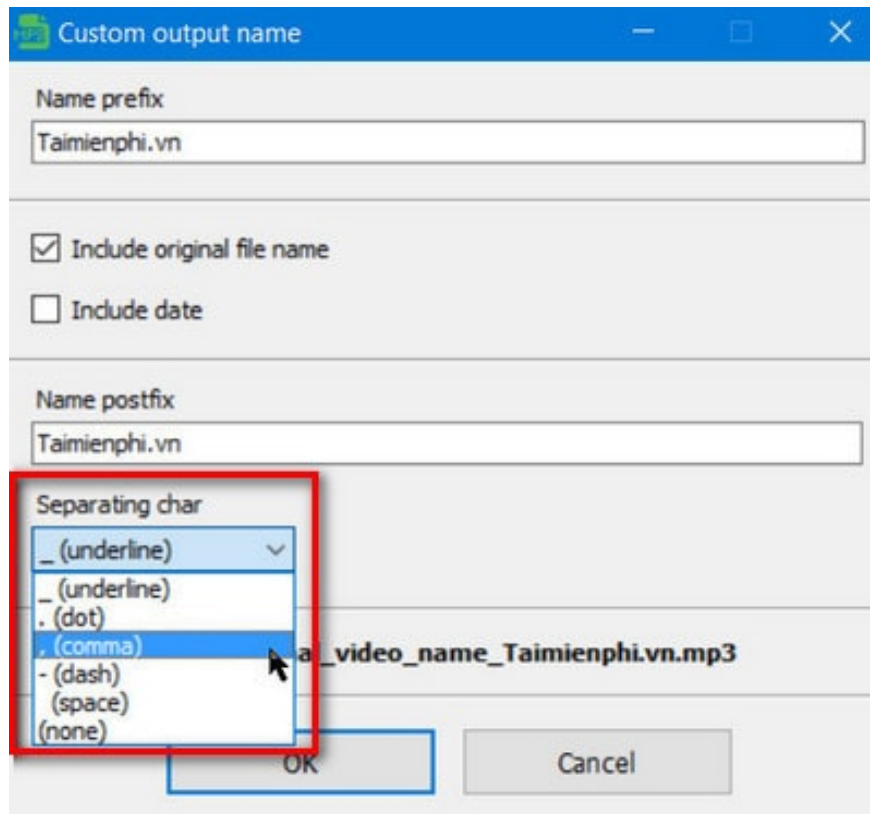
Custom output name

Name prefix

Taimienphi.vn

Include original file name

Include date

Name postfix

Taimienphi.vn

Separating char

_ (underline)

_ (underline)
. (dot)
, (comma)
- (dash)
(space)
(none)

a_video_name_Taimienphi.vn.mp3

OK

Cancel